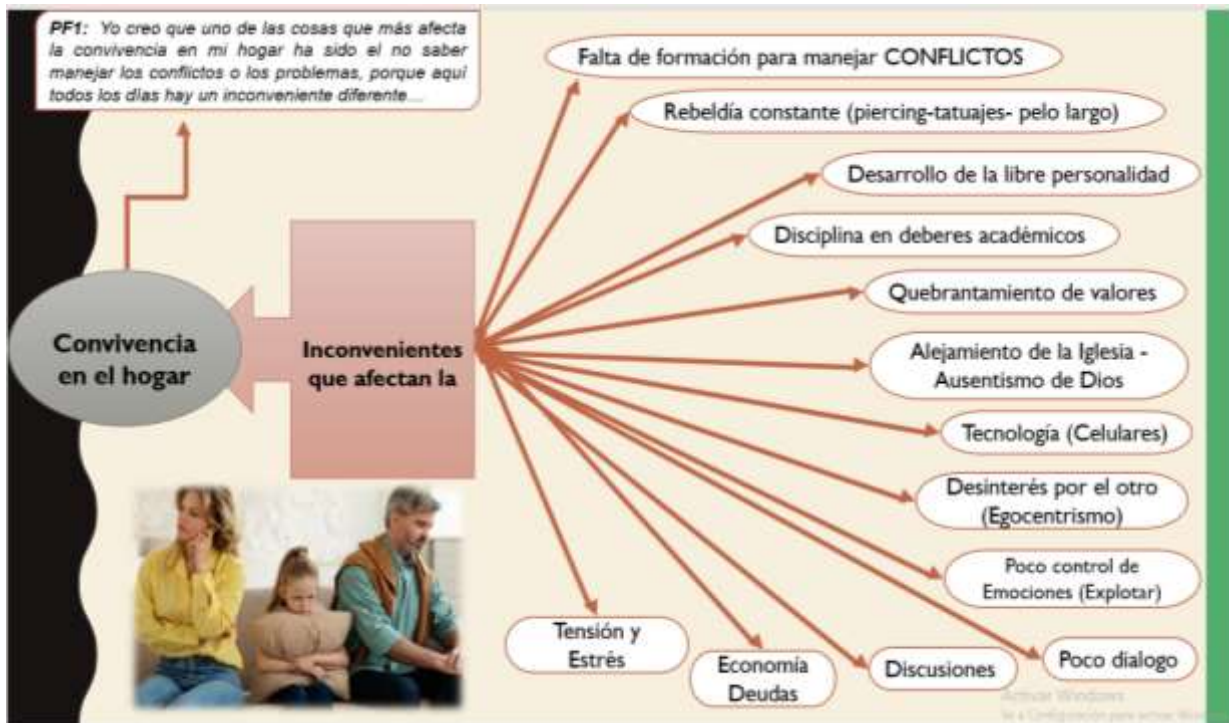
**PF1:** *Yo creo que uno de las cosas que más afecta la convivencia en mi hogar ha sido el no saber manejar los conflictos o los problemas, porque aquí todos los días hay un inconveniente diferente...*

Convivencia en el hogar

Inconvenientes que afectan la

Falta de formación para manejar CONFLICTOS

Rebeldía constante (piercing-tatuajes- pelo largo)

Desarrollo de la libre personalidad

Disciplina en deberes académicos

Quebrantamiento de valores

Alejamiento de la Iglesia - Ausentismo de Dios

Tecnología (Celulares)

Desinterés por el otro (Egocentrismo)

Poco control de Emociones (Explotar)

Tensión y Estrés

Economía Deudas

Discusiones

Poco dialogo

Activar Windows
Ve a Configuración para activar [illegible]